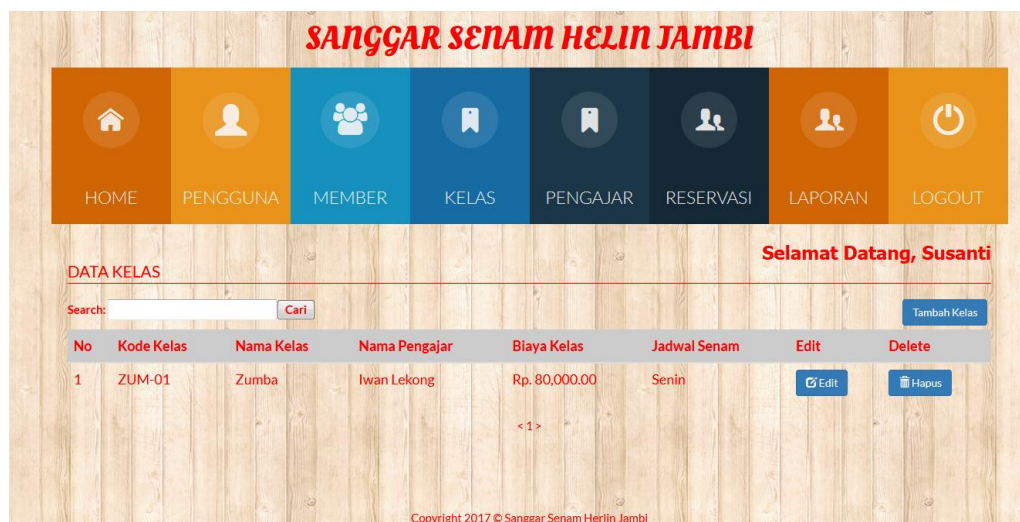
SANGGAR SENAM HELIN JAMBI

HOME PENGGUNA MEMBER KELAS PENGAJAR RESERVASI LAPORAN LOGOUT

Selamat Datang, Susanti

DATA KELAS

Search: Cari

Tambah Kelas

| No | Kode Kelas | Nama Kelas | Nama Pengajar | Biaya Kelas | Jadwal Senam | Edit | Delete |
|---|---|---|---|---|---|---|---|
| 1 | ZUM-01 | Zumba | Iwan Lekong | Rp. 80,000.00 | Senin | Edit | Hapus |

< 1 >

Copyright 2017 © Sanggar Senam Herlin Jambi